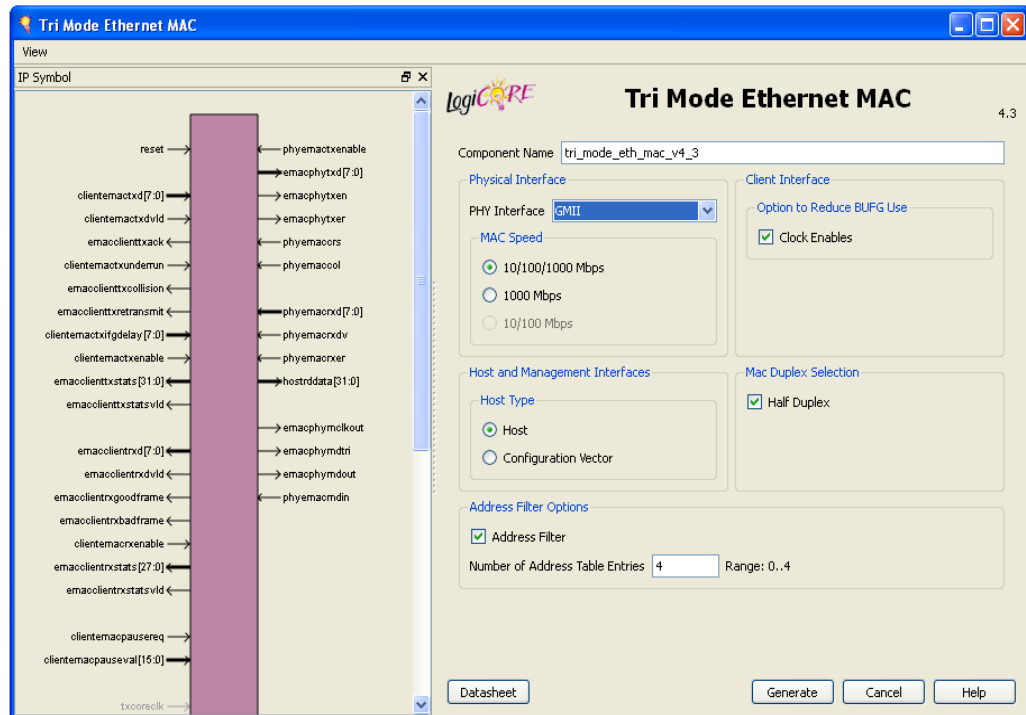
Tri Mode Ethernet MAC

View

IP Symbol

reset
clientemactxd[7:0]
clientemactxdvld
emacclienttxack
clientemactxunderrun
emacclienttxcollision
emacclienttxretransmit
clientemactxifgdelay[7:0]
clientemactxenable
emacclienttxstats[31:0]
emacclienttxstatsvld
emacclientrxd[7:0]
emacclientrxdvld
emacclientrxgoodframe
emacclientrxbadframe
clientemacrxenable
emacclientrxstats[27:0]
emacclientrxstatsvld
clientemacpausereq
clientemacpauseval[15:0]
txcoreclk

phyemactxenable
emacphytxd[7:0]
emacphytxen
emacphytxer
phyemaccrs
phyemaccol
phyemacrxd[7:0]
phyemacrxdv
phyemacrxer
hostrddata[31:0]
emacphymclkout
emacphymdtri
emacphymdout
phyemacmdin

LogiCORE

Tri Mode Ethernet MAC

4.3

Component Name tri_mode_eth_mac_v4_3

Physical Interface

PHY Interface GMII

MAC Speed

10/100/1000 Mbps

1000 Mbps

10/100 Mbps

Client Interface

Option to Reduce BUFG Use

Clock Enables

Host and Management Interfaces

Host Type

Host

Configuration Vector

Mac Duplex Selection

Half Duplex

Address Filter Options

Address Filter

Number of Address Table Entries 4 Range: 0..4

Datasheet

Generate Cancel Help